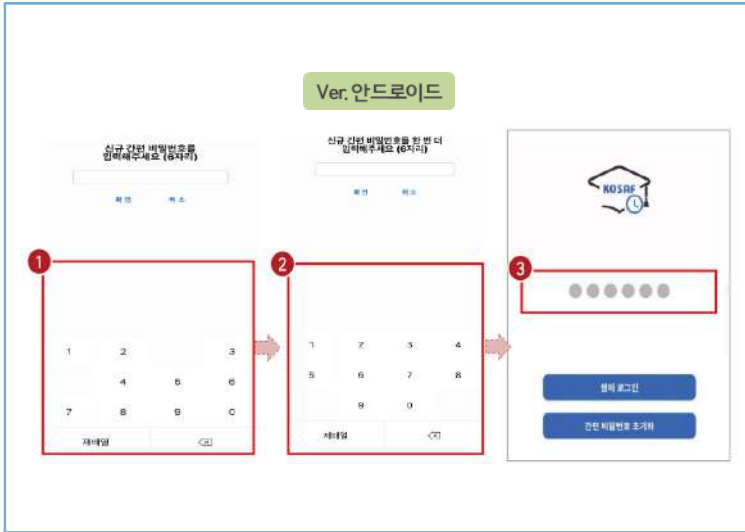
Ver. 안드로이드

신규 간편 비밀번호를 입력해주세요 (6자리)

확인 취소

1

1 2 3
4 5 6
7 8 9 0

재배열

신규 간편 비밀번호를 한 번 더 입력해주세요 (6자리)

확인 취소

2

1 2 3 4
5 6 7 8
9 0

재배열

KOSAF

3

●●●●●●

생체 로그인

간편 비밀번호 초기화